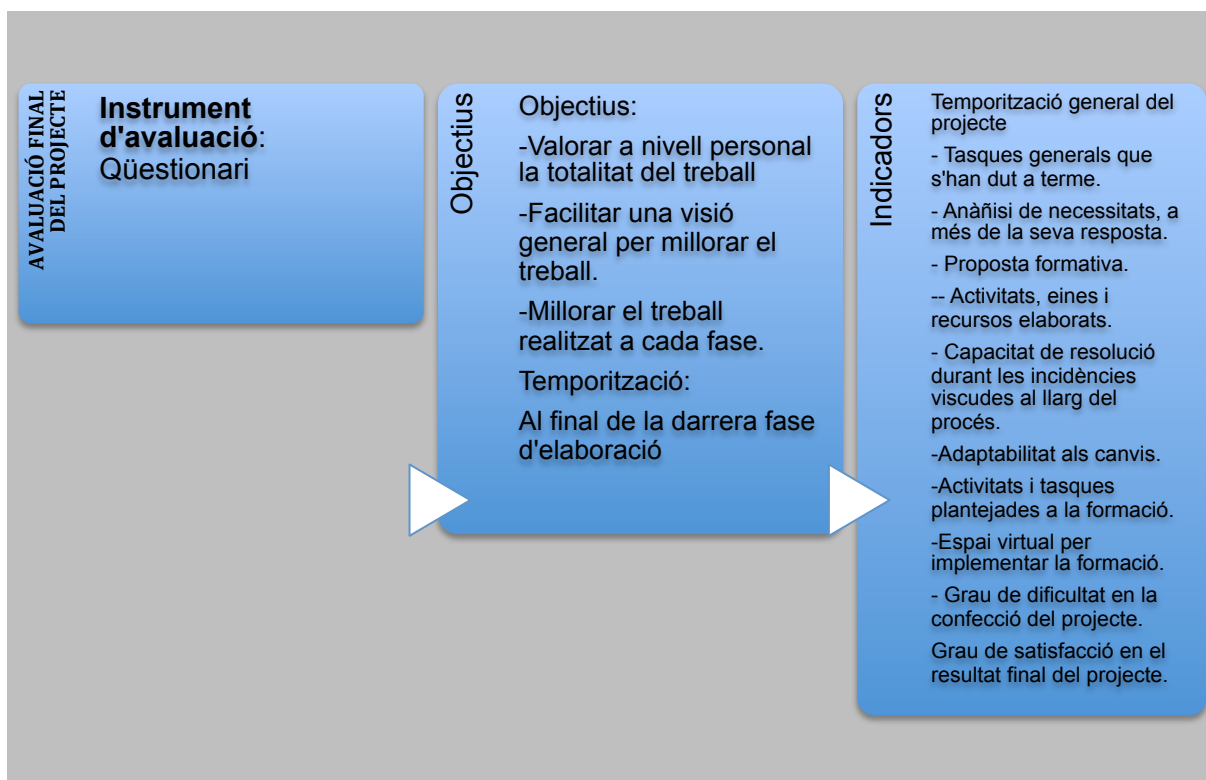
AVALUACIÓ FINAL DEL PROJECTE

**Instrument d'avaluació**: Qüestionari

Objectius

Objectius:

-Valorar a nivell personal la totalitat del treball

-Facilitar una visió general per millorar el treball.

-Millorar el treball realitzat a cada fase.

Temporització:

Al final de la darrera fase d'elaboració

Indicadors

Temporització general del projecte

- Tasques generals que s'han dut a terme.

- Anànisi de necessitats, a més de la seva resposta.

- Proposta formativa.

-- Activitats, eines i recursos elaborats.

- Capacitat de resolució durant les incidències viscudes al llarg del procés.

-Adaptabilitat als canvis.

-Activitats i tasques plantejades a la formació.

-Espai virtual per implementar la formació.

- Grau de dificultat en la confecció del projecte.

Grau de satisfacció en el resultat final del projecte.